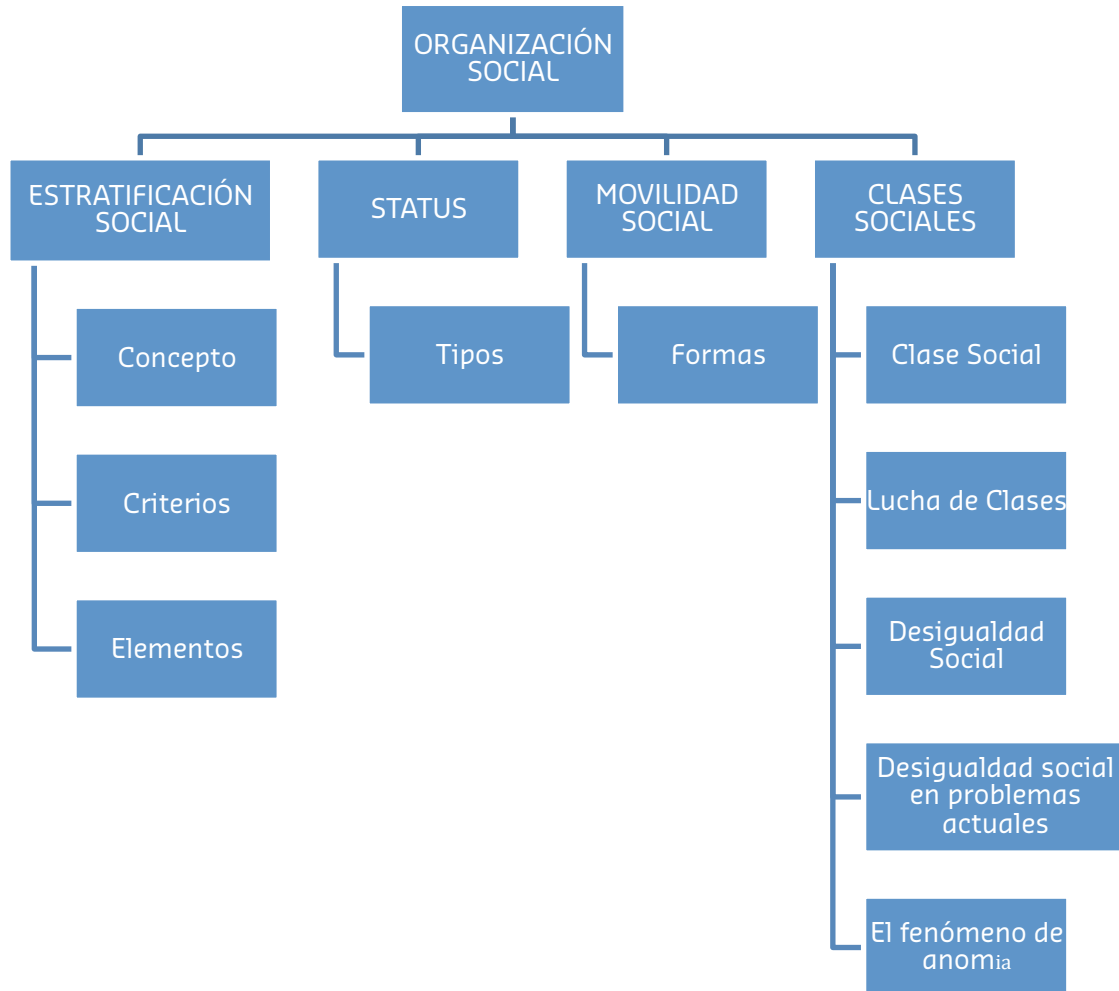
ORGANIZACIÓN SOCIAL

ESTRATIFICACIÓN SOCIAL

Concepto

Criterios

Elementos

STATUS

Tipos

MOVILIDAD SOCIAL

Formas

CLASES SOCIALES

Clase Social

Lucha de Clases

Desigualdad Social

Desigualdad social en problemas actuales

El fenómeno de anomia